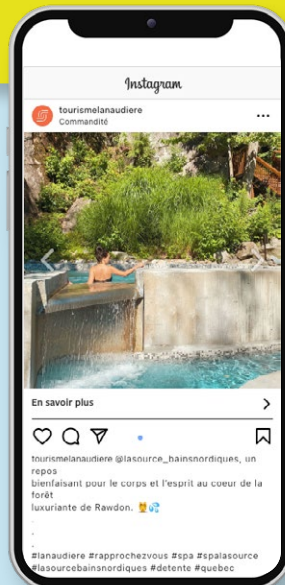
Instagram

tourismelanaudiere
Commandité

...

En savoir plus

tourismelanaudiere @lasource_bainsnordiques, un repos bienfaisant pour le corps et l'esprit au coeur de la forêt luxuriante de Rawdon. 🧖‍♀️💦
.
.
.
#lanaudiere #rapprochezvous #spa #spalasource #lasourcebainsnordiques #detente #quebec